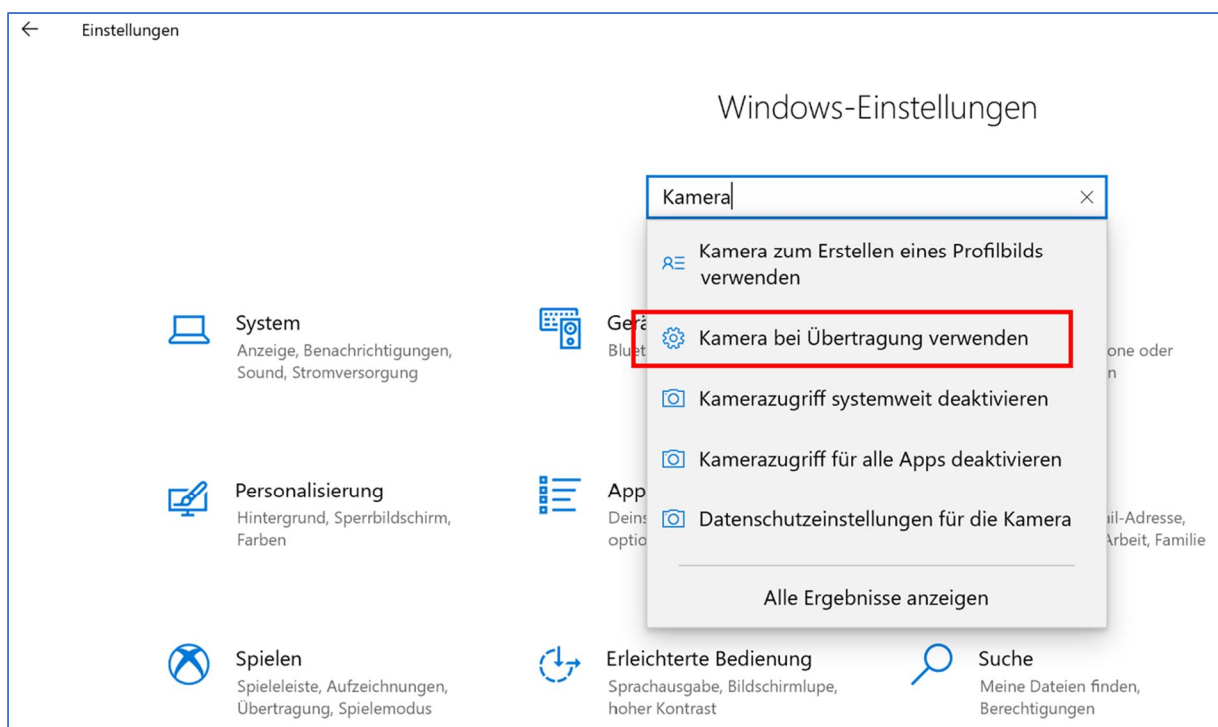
←

Einstellungen

Windows-Einstellungen

Kamera

×

Kamera zum Erstellen eines Profilbilds verwenden

Kamera bei Übertragung verwenden

Kamerazugriff systemweit deaktivieren

Kamerazugriff für alle Apps deaktivieren

Datenschutzeinstellungen für die Kamera

Alle Ergebnisse anzeigen

System
Anzeige, Benachrichtigungen, Sound, Stromversorgung

Gerä
Bluet

one oder
n

Personalisierung
Hintergrund, Sperrbildschirm, Farben

App
Deins
optio

ail-Adresse,
Arbeit, Familie

Spielen
Spieleleiste, Aufzeichnungen, Übertragung, Spielemodus

Erleichterte Bedienung
Sprachausgabe, Bildschirmlupe, hoher Kontrast

Suche
Meine Dateien finden, Berechtigungen